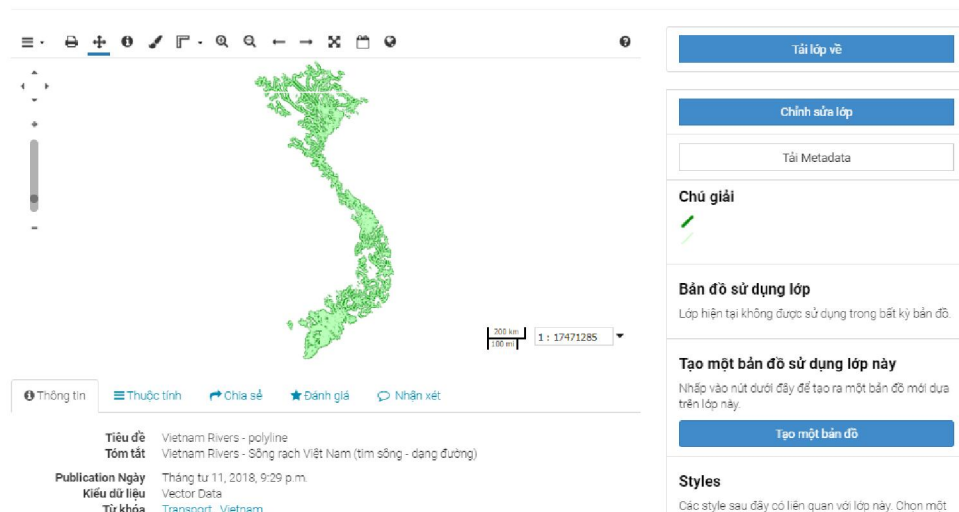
200 km
100 mi

1 : 17471285

Thông tin
Thuộc tính
Chia sẻ
Đánh giá
Nhận xét

Tiêu đề Vietnam Rivers - polyline
Tóm tắt Vietnam Rivers - Sông rạch Việt Nam (tim sông - dạng đường)

Publication Ngày Tháng tư 11, 2018, 9:29 p.m.
Kiểu dữ liệu Vector Data
Từ khóa Transport, Vietnam

Tải lớp về

Chỉnh sửa lớp

Tải Metadata

Chú giải

Bản đồ sử dụng lớp
Lớp hiện tại không được sử dụng trong bất kỳ bản đồ.

Tạo một bản đồ sử dụng lớp này
Nhấp vào nút dưới đây để tạo ra một bản đồ mới dựa trên lớp này.

Tạo một bản đồ

Styles
Các style sau đây có liên quan với lớp này. Chọn một